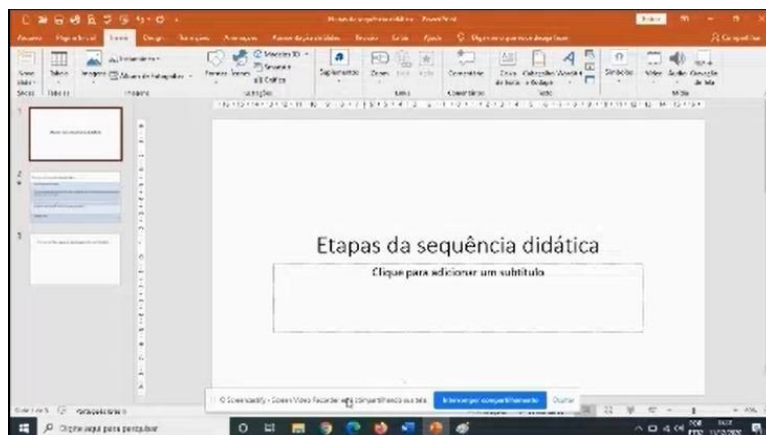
Etapas da sequência didática

Clique para adicionar um subtítulo

O Screencastify - Screen Video Recorder está compartilhando sua tela.

Interromper compartilhamento

Ocultar

Digite aqui para pesquisar